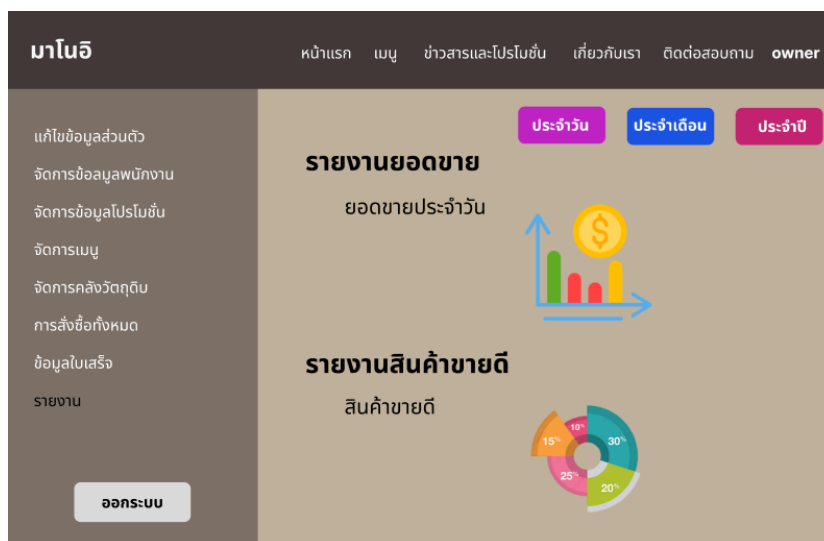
มาโนอิ

หน้าแรก เมนู ข่าวสารและโปรโมชั่น เกี่ยวกับเรา ติดต่อสอบถาม owner

แก้ไขข้อมูลส่วนตัว
จัดการข้อมูลพนักงาน
จัดการข้อมูลโปรโมชั่น
จัดการเมนู
จัดการคลังวัตถุดิบ
การสั่งซื้อทั้งหมด
ข้อมูลใบเสร็จ
รายงาน

ออกระบบ

ประจำวัน ประจำเดือน ประจำปี

รายงานยอดขาย

ยอดขายประจำวัน

$

รายงานสินค้าขายดี

สินค้าขายดี

10%
15%
30%
25%
20%